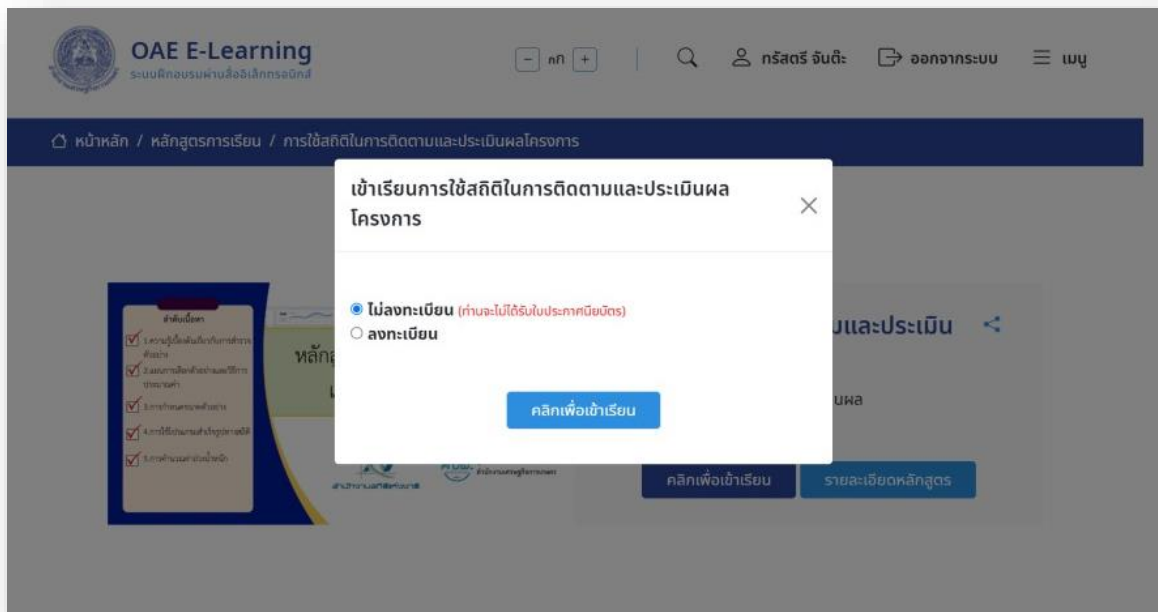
OAE E-Learning
ระบบฝึกอบรมผ่านสื่ออิเล็กทรอนิกส์

[-] กก [+]

กรัสตรี จันต๊ะ

ออกจากระบบ

เมนู

หน้าหลัก / หลักสูตรการเรียน / การใช้สถิติในการติดตามและประเมินผลโครงการ

เข้าเรียนการใช้สถิติในการติดตามและประเมินผลโครงการ

ไม่ลงทะเบียน (ท่านจะไม่ได้รับใบประกาศนียบัตร)
ลงทะเบียน

คลิกเพื่อเข้าเรียน

หลัก

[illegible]และประเมิน

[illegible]ผล

คลิกเพื่อเข้าเรียน

รายละเอียดหลักสูตร

สำนักงานเศรษฐกิจการเกษตร